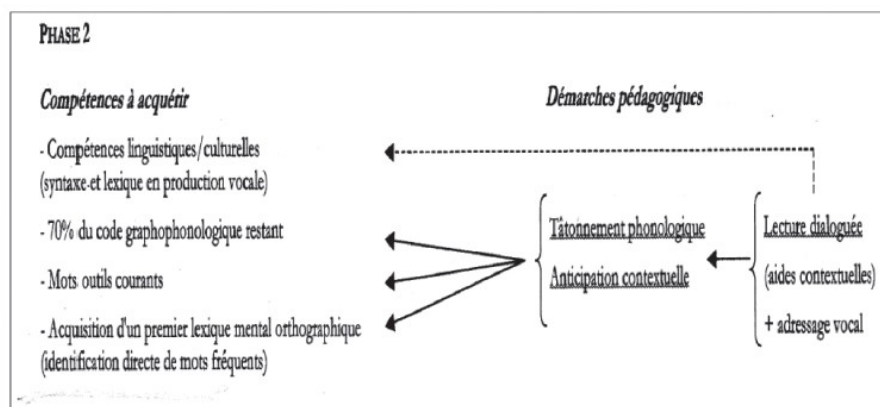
PHASE 2

Compétences à acquérir

Démarches pédagogiques

- Compétences linguistiques/culturelles (syntaxe et lexique en production vocale)

- 70% du code graphophonologique restant

- Mots outils courants

- Acquisition d'un premier lexique mental orthographique (identification directe de mots fréquents)

Tâtonnement phonologique

Anticipation contextuelle

Lecture dialoguée

(aides contextuelles)

+ adressage vocal